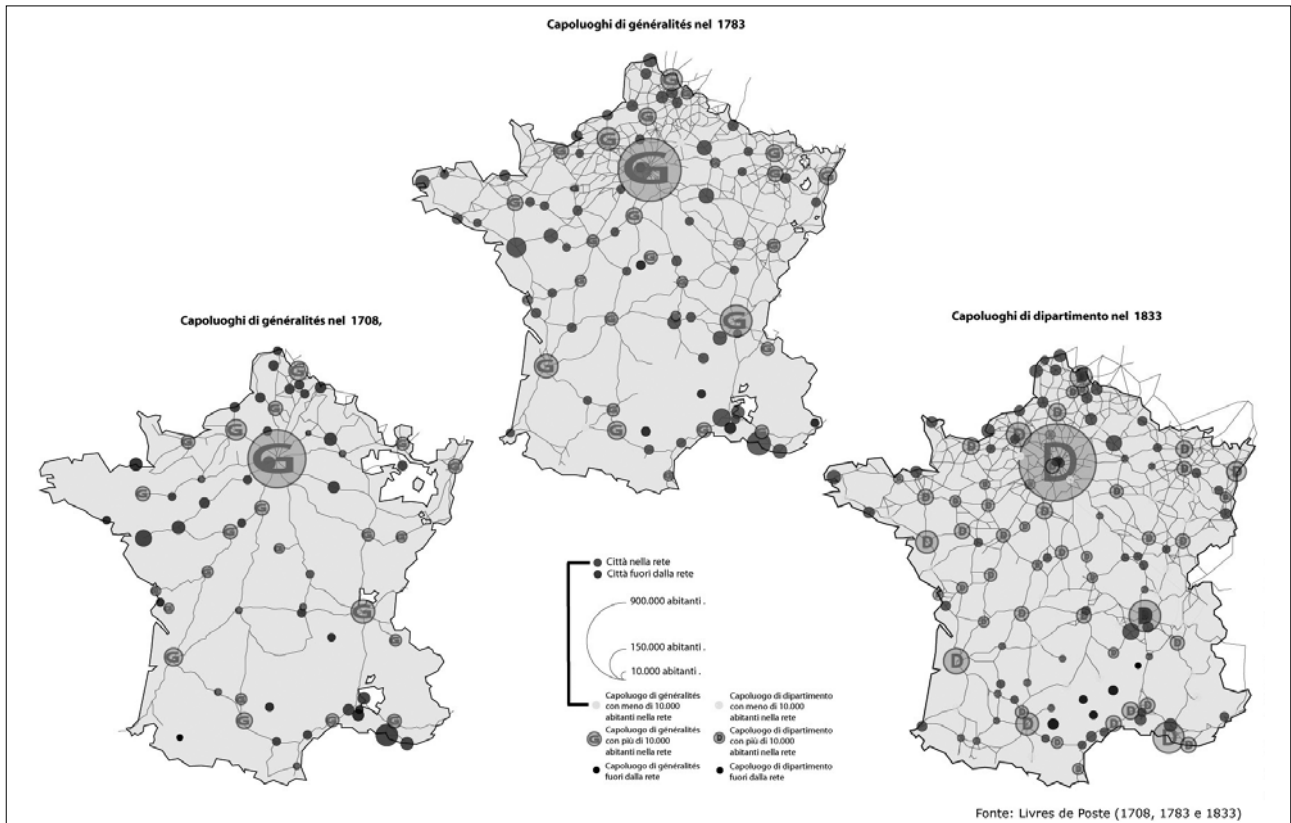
Capoluoghi di généralités nel 1783

Capoluoghi di généralités nel 1708,

Capoluoghi di dipartimento nel 1833

Città nella rete
Città fuori dalla rete

900.000 abitanti .
150.000 abitanti .
10.000 abitanti .

Capoluogo di généralités con meno di 10.000 abitanti nella rete
Capoluogo di dipartimento con meno di 10.000 abitanti nella rete
Capoluogo di généralités con più di 10.000 abitanti nella rete
Capoluogo di dipartimento con più di 10.000 abitanti nella rete
Capoluogo di généralités fuori dalla rete
Capoluogo di dipartimento fuori dalla rete

Fonte: Livres de Poste (1708, 1783 e 1833)